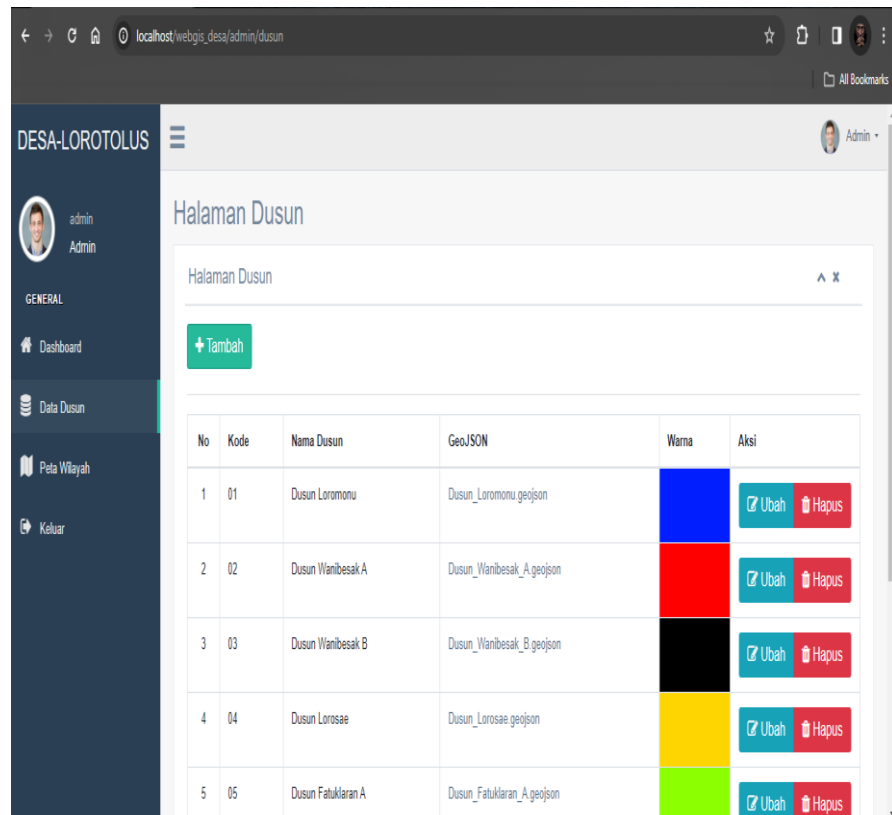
localhost/webgis_desa/admin/dusun

All Bookmarks

DESA-LOROTOLUS

Admin

admin
Admin

GENERAL

Dashboard

Data Dusun

Peta Wilayah

Keluar

Halaman Dusun

Halaman Dusun

Tambah

| No | Kode | Nama Dusun | GeoJSON | Warna | Aksi |
|---|---|---|---|---|---|
| 1 | 01 | Dusun Loromonu | Dusun_Loromonu.geojson | | Ubah Hapus |
| 2 | 02 | Dusun Wanibesak A | Dusun_Wanibesak_A.geojson | | Ubah Hapus |
| 3 | 03 | Dusun Wanibesak B | Dusun_Wanibesak_B.geojson | | Ubah Hapus |
| 4 | 04 | Dusun Lorosae | Dusun_Lorosae.geojson | | Ubah Hapus |
| 5 | 05 | Dusun Fatuklaran A | Dusun_Fatuklaran_A.geojson | | Ubah Hapus |